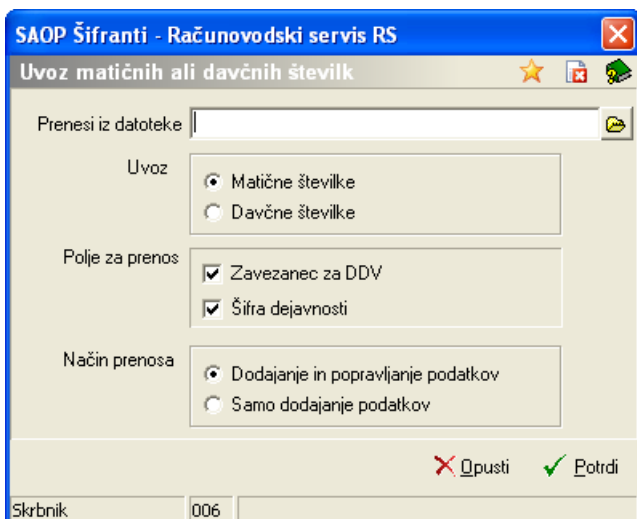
SAOP Šifranti - Računovodski servis RS

Uvoz matičnih ali davčnih številk

Prenesi iz datoteke

Uvoz

Matične številke

Davčne številke

Polje za prenos

Zavezanec za DDV

Šifra dejavnosti

Način prenosa

Dodajanje in popravljanje podatkov

Samo dodajanje podatkov

Opusti

Potrdi

Skrbnik

006